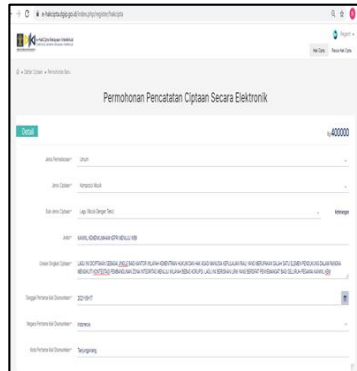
e-hakcipta.dgip.go.id/index.php/register/hakcipta

Permohonan Pencatatan Ciptaan Secara Elektronik

Detail

Rp400000

Jenis Permohonan* Umum

Jenis Ciptaan* Komposisi Musik

Sub Jenis Ciptaan* Lagu (Musik Dengan Teks)

Keterangan

Judul* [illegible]

Uraian Singkat Ciptaan* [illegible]

Tanggal Pertama Kali Diumumkan* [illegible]

Negara Pertama Kali Diumumkan* Indonesia

Kota Pertama Kali Diumumkan* Tanjungpinang